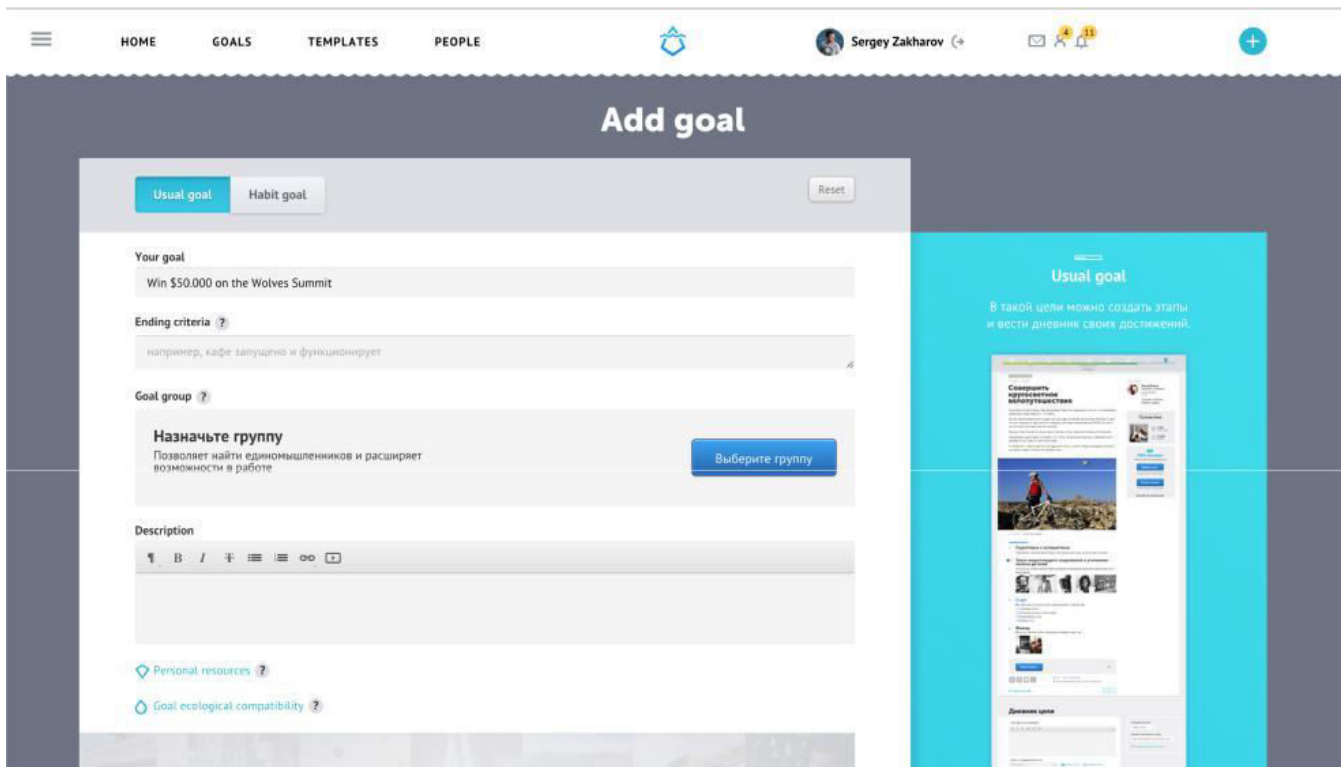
HOME GOALS TEMPLATES PEOPLE

Sergey Zakharov

4 11

Add goal

Usual goal Habit goal

Reset

Your goal

Win $50.000 on the Wolves Summit

Ending criteria ?

например, кафе запущено и функционирует

Goal group ?

Назначьте группу

Позволяет найти единомышленников и расширяет возможности в работе

Выберите группу

Description

Personal resources ?

Goal ecological compatibility ?

Usual goal

В такой цели можно создать этапы и вести дневник своих достижений.

Совершить кругосветное велопутешествие

Дневник цели